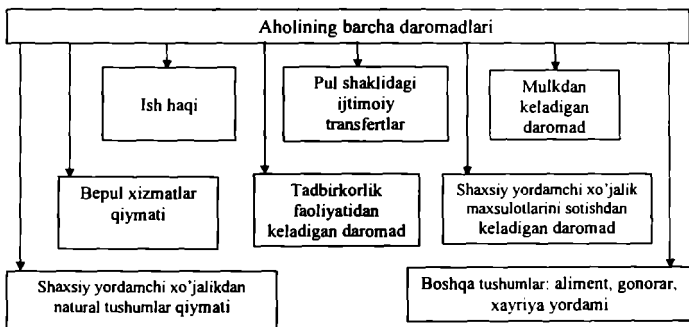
Aholining barcha daromadlari

Ish haqi

Pul shaklidagi ijtimoiy transfertlar

Mulkdan keladigan daromad

Bepul xizmatlar qiymati

Tadbirkorlik faoliyatidan keladigan daromad

Shaxsiy yordamchi xo'jalik maxsulotlarini sotishdan keladigan daromad

Shaxsiy yordamchi xo'jalikdan natural tushumlar qiymati

Boshqa tushumlar: aliment, gonorar, xayriya yordami